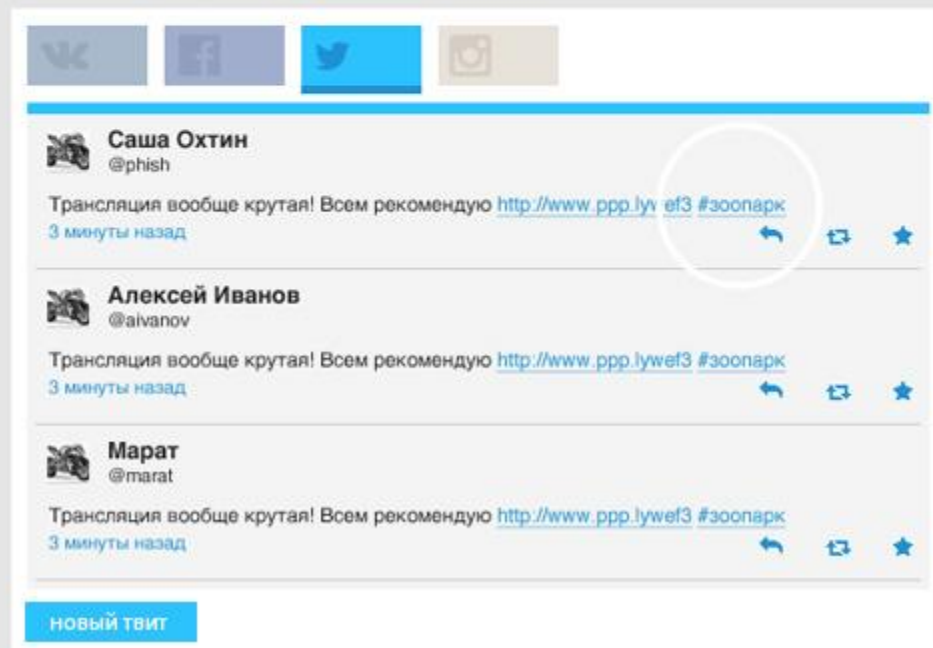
Саша Охтин
@phish

Трансляция вообще крутая! Всем рекомендую http://www.ppp.lywef3 #зоопарк
3 минуты назад

Алексей Иванов
@aivanov

Трансляция вообще крутая! Всем рекомендую http://www.ppp.lywef3 #зоопарк
3 минуты назад

Марат
@marat

Трансляция вообще крутая! Всем рекомендую http://www.ppp.lywef3 #зоопарк
3 минуты назад

новый твит